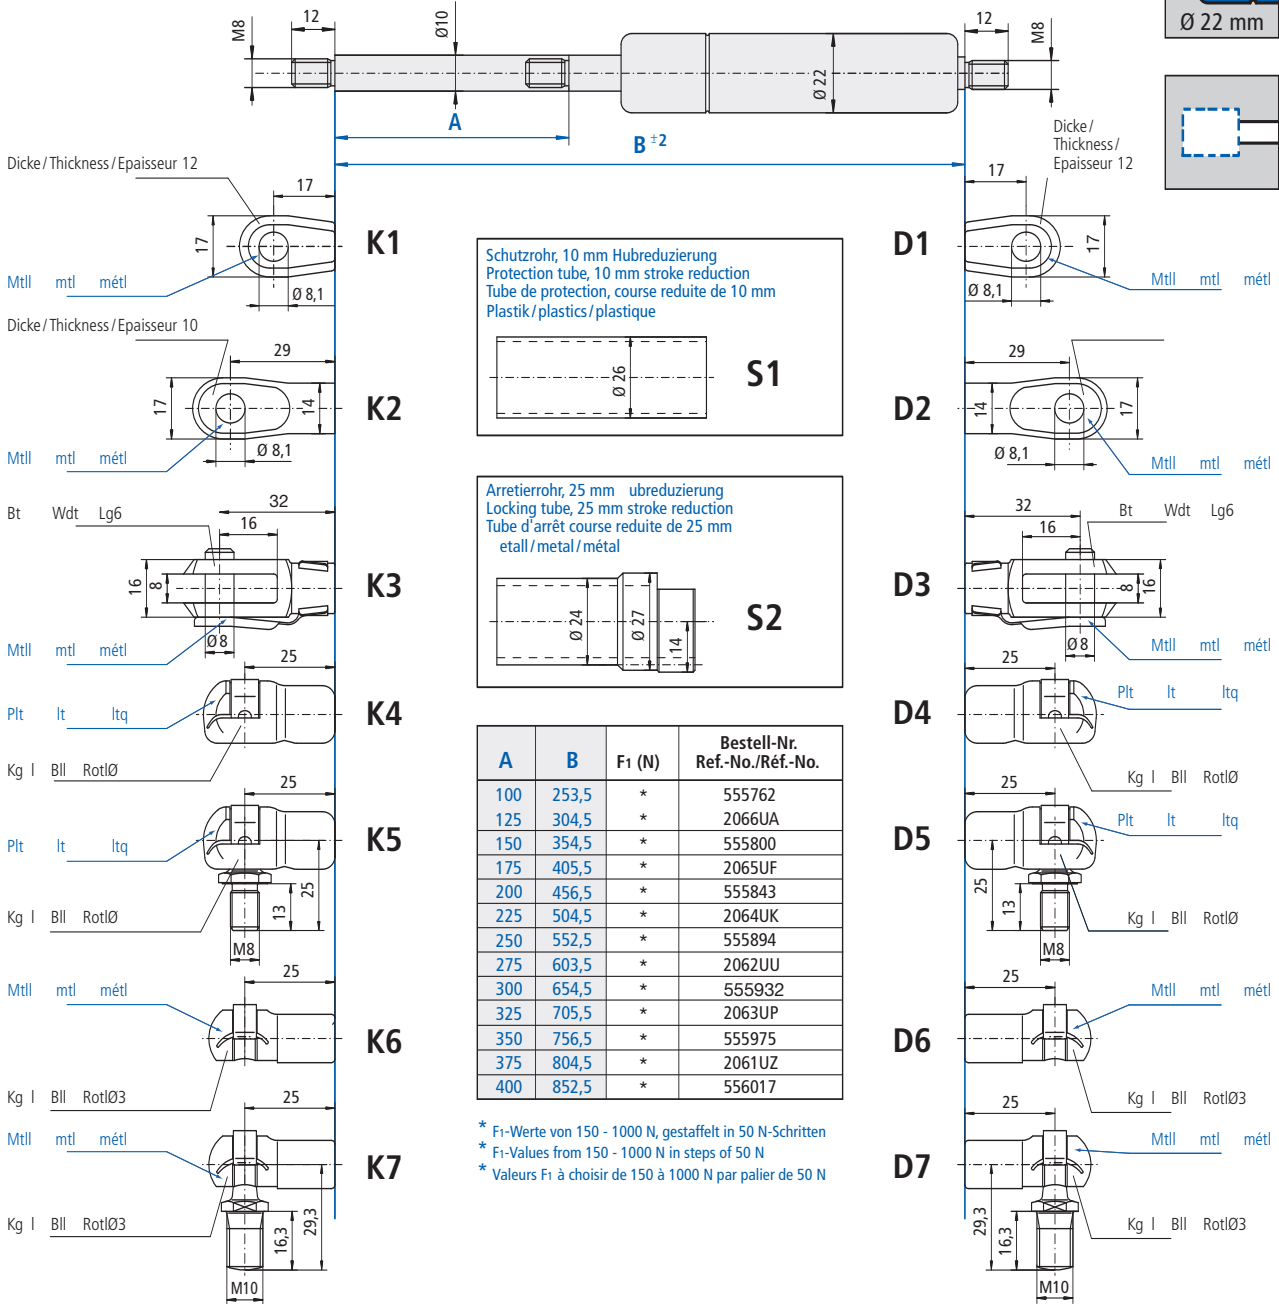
Ø 22 mm

M8 12 Ø10 12 M8

Ø 22

A

B $^{\pm2}$

Dicke / Thickness / Epaisseur 12

17

17

K1

Mtl mtl métl

Ø 8,1

Dicke / Thickness / Epaisseur 12

17

17

D1

Ø 8,1

Mtl mtl métl

Dicke / Thickness / Epaisseur 10

29

17

14

K2

Mtl mtl métl

Ø 8,1

29

14

17

D2

Ø 8,1

Mtl mtl métl

Schutzrohr, 10 mm Hubreduzierung
Protection tube, 10 mm stroke reduction
Tube de protection, course reduite de 10 mm
Plastik / plastics / plastique

Ø 26

S1

Arretierrohr, 25 mm ubreduzierung
Locking tube, 25 mm stroke reduction
Tube d'arrêt course reduite de 25 mm
etall / metal / métal

Ø 24

Ø 27

14

S2

Bt Wdt Lg6

32

16

16

8

K3

Mtl mtl métl

Ø8

32

Bt Wdt Lg6

16

8

16

D3

Ø8

Mtl mtl métl

25

Plt lt ltq

K4

Kg l Bll RotlØ

25

Plt lt ltq

D4

Kg l Bll RotlØ

25

Plt lt ltq

K5

Kg l Bll RotlØ

13

25

M8

25

Plt lt ltq

D5

25

13

Kg l Bll RotlØ

M8

| A | B | F1 (N) | Bestell-Nr. Ref.-No./Réf.-No. |
|---|---|---|---|
| 100 | 253,5 | * | 555762 |
| 125 | 304,5 | * | 2066UA |
| 150 | 354,5 | * | 555800 |
| 175 | 405,5 | * | 2065UF |
| 200 | 456,5 | * | 555843 |
| 225 | 504,5 | * | 2064UK |
| 250 | 552,5 | * | 555894 |
| 275 | 603,5 | * | 2062UU |
| 300 | 654,5 | * | 555932 |
| 325 | 705,5 | * | 2063UP |
| 350 | 756,5 | * | 555975 |
| 375 | 804,5 | * | 2061UZ |
| 400 | 852,5 | * | 556017 |

* F1-Werte von 150 - 1000 N, gestaffelt in 50 N-Schritten
* F1-Values from 150 - 1000 N in steps of 50 N
* Valeurs F1 à choisir de 150 à 1000 N par palier de 50 N

25

Mtl mtl métl

K6

Kg l Bll RotlØ3

25

Mtl mtl métl

D6

Kg l Bll RotlØ3

25

Mtl mtl métl

K7

Kg l Bll RotlØ3

16,3

29,3

M10

25

Mtl mtl métl

D7

Kg l Bll RotlØ3

29,3

16,3

M10